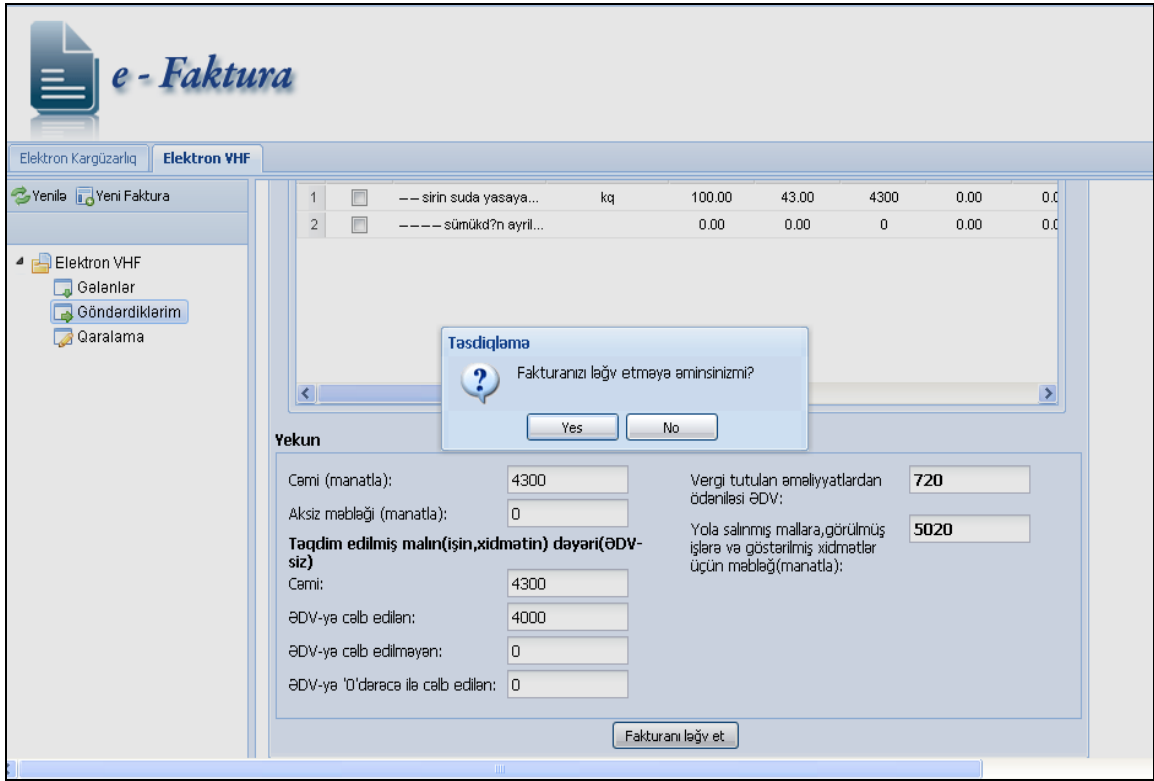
e - Faktura

Elektron Kargüzarlıq | Elektron VHF

Yenilə | Yeni Faktura

Elektron VHF
Gələnlər
Göndərdiklərim
Qaralama

| 1 | | – – sirin suda yasaya... | kq | 100.00 | 43.00 | 4300 | 0.00 | 0.0 |
|---|---|---|---|---|---|---|---|---|
| 2 | | – – – – sümükd?n ayril... | | 0.00 | 0.00 | 0 | 0.00 | 0.0 |

Təsdiqləmə

Fakturanızı ləğv etməyə əminsinizmi?

Yes | No

Yekun

Cəmi (manatla): 4300

Aksiz məbləği (manatla): 0

Təqdim edilmiş malın(işin,xidmətin) dəyəri(ƏDV-siz)

Cəmi: 4300

ƏDV-yə cəlb edilən: 4000

ƏDV-yə cəlb edilməyən: 0

ƏDV-yə '0'dərəcə ilə cəlb edilən: 0

Vergi tutulan əməliyyatlardan ödənilləsi ƏDV: 720

Yola salınmış mallara,görülmüş işlərə və göstərilmiş xidmətlər üçün məbləğ(manatla): 5020

Fakturanı ləğv et